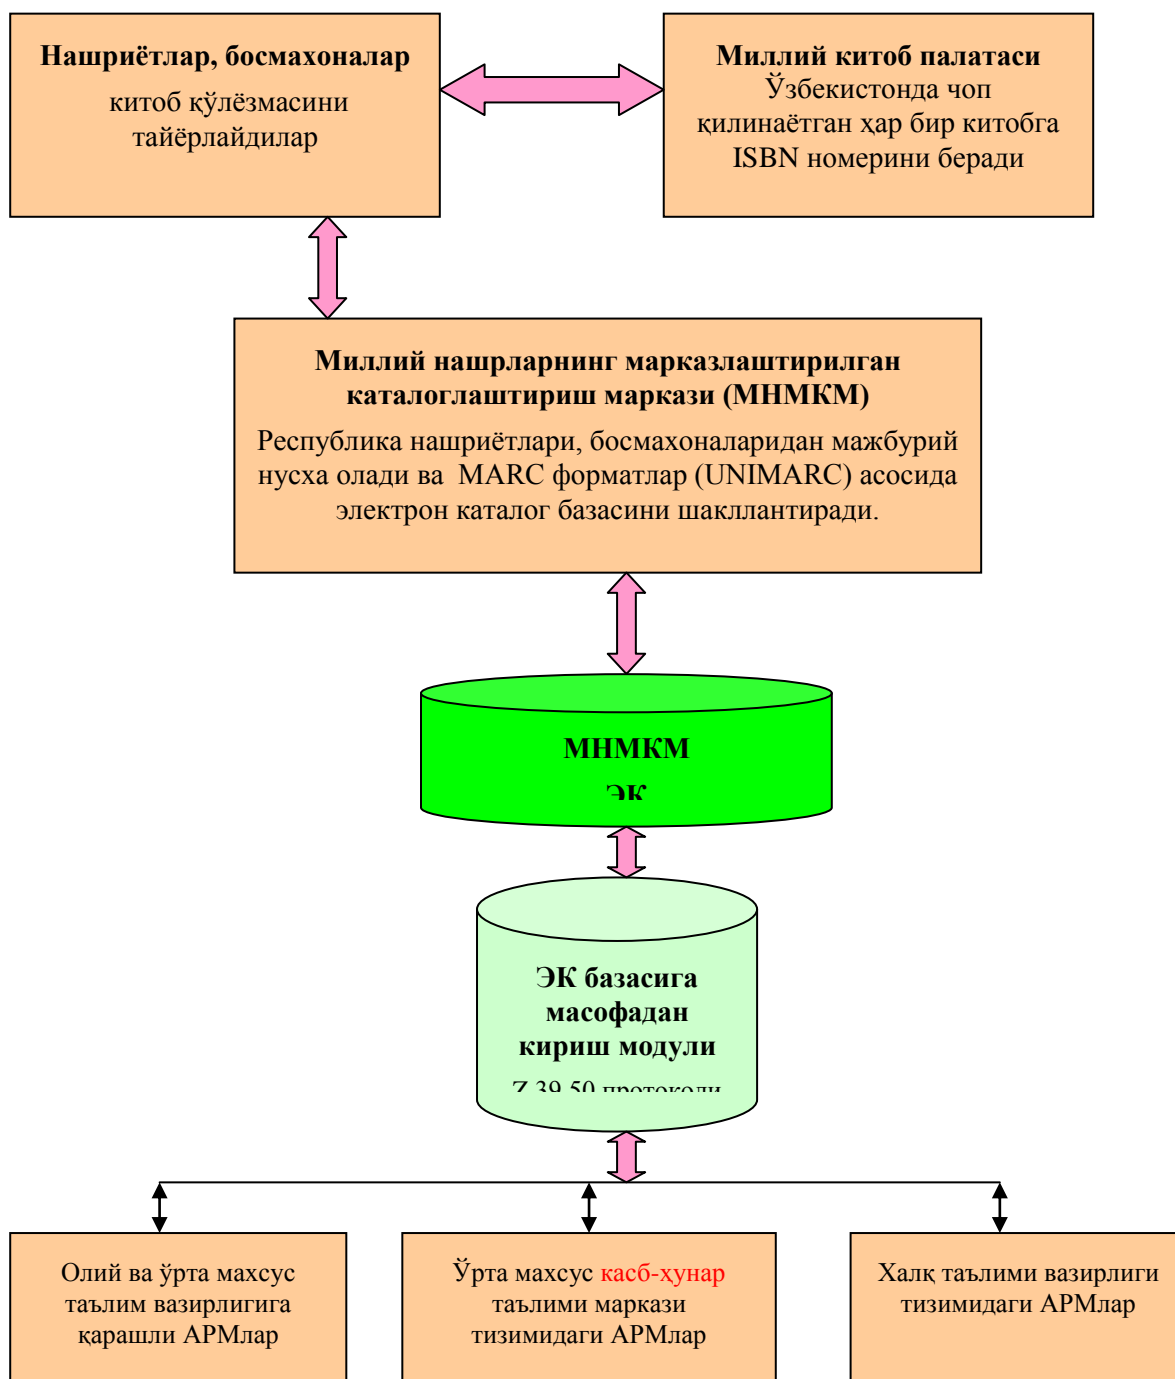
**Нашриётлар, босмахоналар**
китоб қўлёзмасини тайёрлайдилар

**Миллий китоб палатаси**
Ўзбекистонда чоп қилинаётган ҳар бир китобга ISBN номерини беради

**Миллий нашрларнинг марказлаштирилган каталоглаштириш маркази (МНМКМ)**
Республика нашриётлари, босмахоналаридан мажбурий нусха олади ва MARC форматлар (UNIMARC) асосида электрон каталог базасини шакллантиради.

**МНМКМ**
**ЭК**

**ЭК базасига масофадан кириш модули**
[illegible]

Олий ва ўрта махсус таълим вазирлигига қарашли АРМлар

Ўрта махсус касб-ҳунар таълими маркази тизимидаги АРМлар

Халқ таълими вазирлиги тизимидаги АРМлар